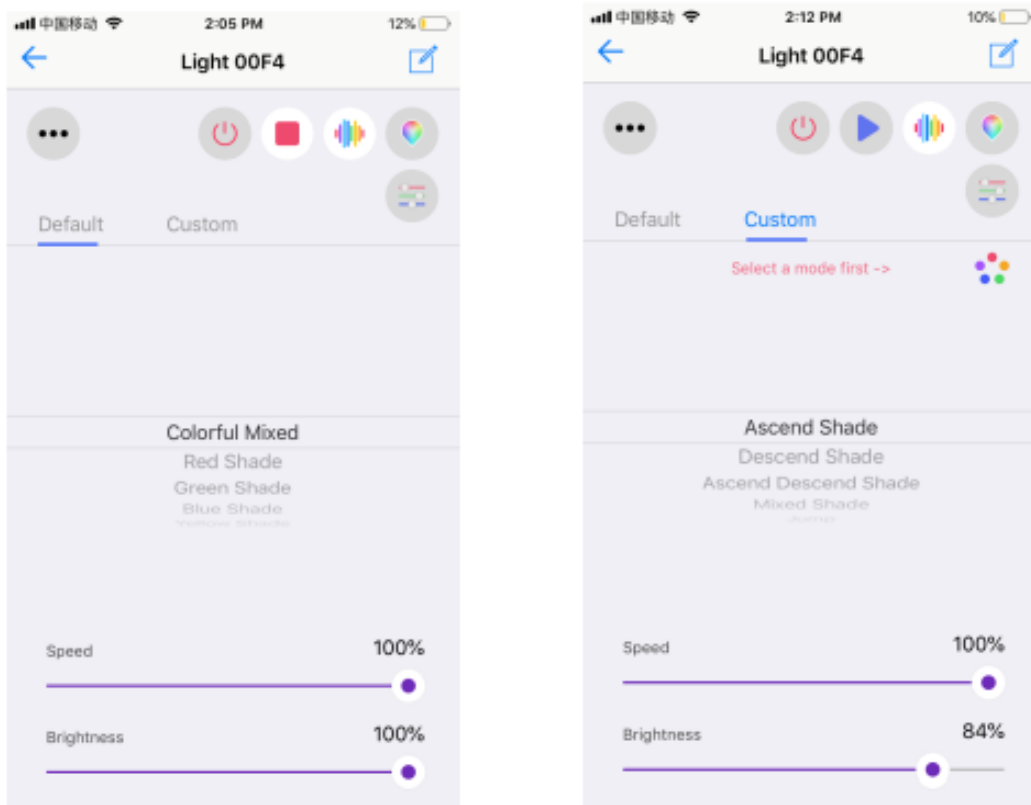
中国移动 2:05 PM 12%

Light 00F4

•••

Default Custom

Colorful Mixed
Red Shade
Green Shade
Blue Shade
Yellow Shade

Speed 100%

Brightness 100%

中国移动 2:12 PM 10%

Light 00F4

•••

Default Custom

Select a mode first ->

Ascend Shade
Descend Shade
Ascend Descend Shade
Mixed Shade
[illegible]

Speed 100%

Brightness 84%